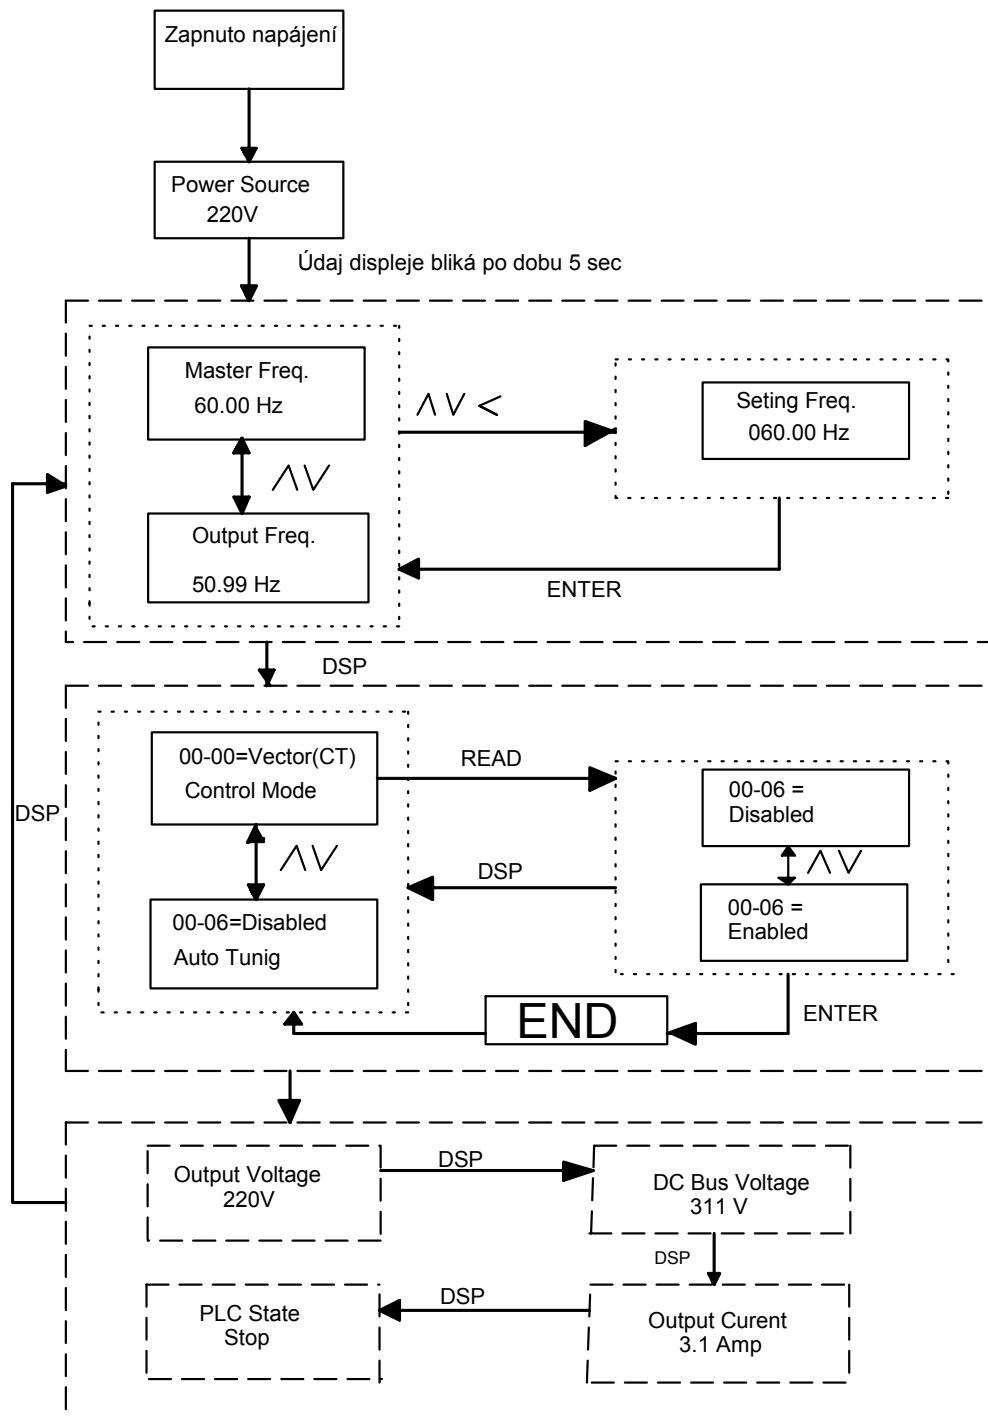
Zapnuto napájení

Power Source
220V

Údaj displeje bliká po dobu 5 sec

Master Freq.
60.00 Hz

∧ ∨ <

Seting Freq.
060.00 Hz

∧∨

Output Freq.
50.99 Hz

ENTER

DSP

DSP

00-00=Vector(CT)
Control Mode

READ

00-06 =
Disabled

∧∨

∧ ∨

DSP

00-06 =
Enabled

00-06=Disabled
Auto Tunig

END

ENTER

Output Voltage
220V

DSP

DC Bus Voltage
311 V

DSP

PLC State
Stop

DSP

Output Curent
3.1 Amp